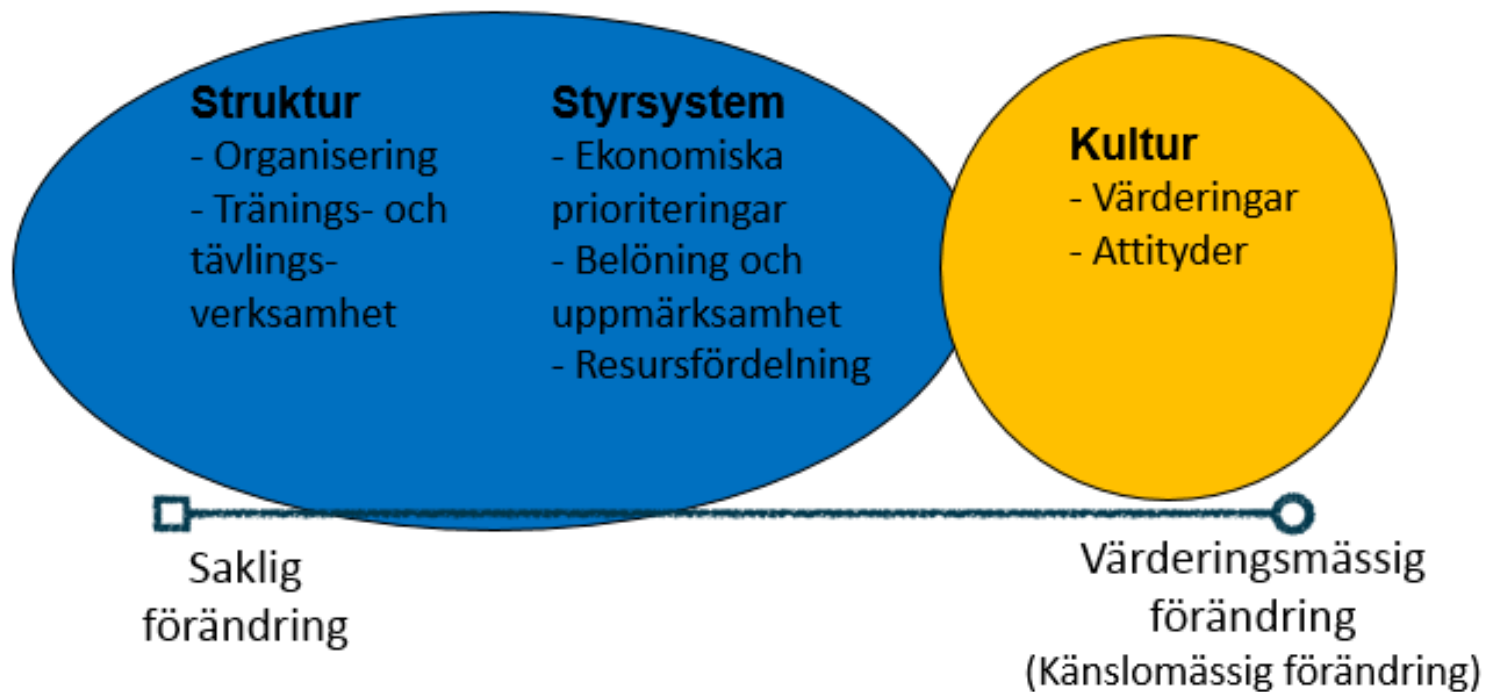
**Struktur**
- Organisering
- Tränings- och tävlingsverksamhet

**Styrsystem**
- Ekonomiska prioriteringar
- Belöning och uppmärksamhet
- Resursfördelning

**Kultur**
- Värderingar
- Attityder

Saklig förändring

Värderingsmässig förändring
(Känslomässig förändring)